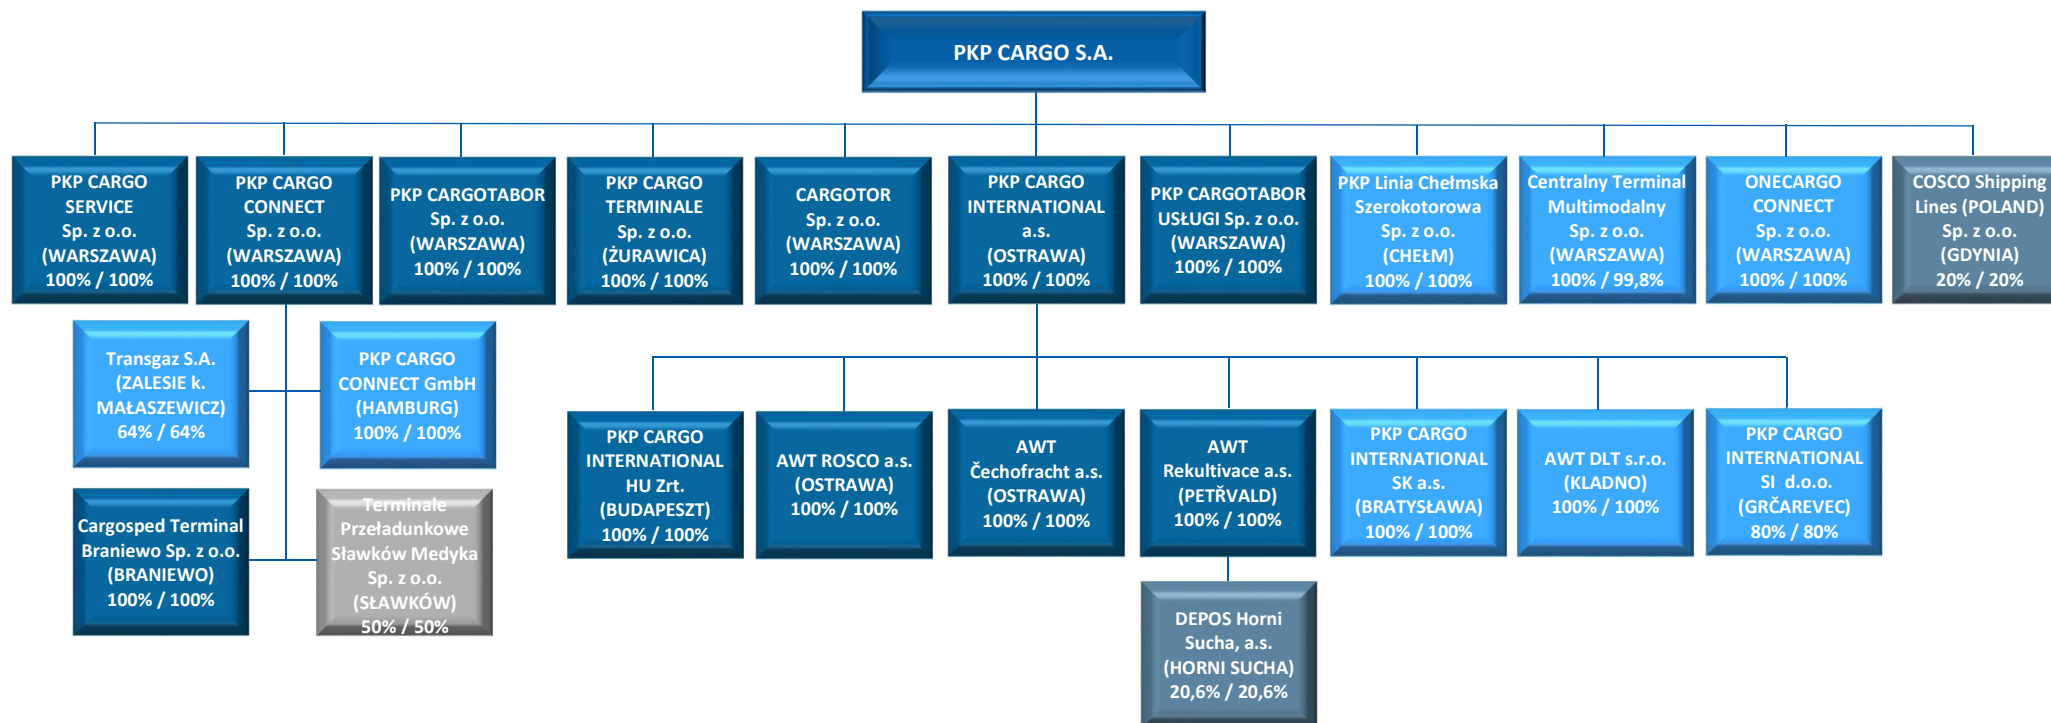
PKP CARGO S.A.

PKP CARGO SERVICE Sp. z o.o. (WARSZAWA) 100% / 100%

PKP CARGO CONNECT Sp. z o.o. (WARSZAWA) 100% / 100%

PKP CARGOTABOR Sp. z o.o. (WARSZAWA) 100% / 100%

PKP CARGO TERMINALE Sp. z o.o. (ŻURAWICA) 100% / 100%

CARGOTOR Sp. z o.o. (WARSZAWA) 100% / 100%

PKP CARGO INTERNATIONAL a.s. (OSTRAWA) 100% / 100%

PKP CARGOTABOR USŁUGI Sp. z o.o. (WARSZAWA) 100% / 100%

PKP Linia Chełmska Szerokotorowa Sp. z o.o. (CHEŁM) 100% / 100%

Centralny Terminal Multimodalny Sp. z o.o. (WARSZAWA) 100% / 99,8%

ONECARGO CONNECT Sp. z o.o. (WARSZAWA) 100% / 100%

COSCO Shipping Lines (POLAND) Sp. z o.o. (GDYNIA) 20% / 20%

Transgaz S.A. (ZALESIE k. MAŁASZEWICZ) 64% / 64%

PKP CARGO CONNECT GmbH (HAMBURG) 100% / 100%

Cargosped Terminal Braniewo Sp. z o.o. (BRANIEWO) 100% / 100%

Terminale Przeładunkowe Sławków Medyka Sp. z o.o. (SŁAWKÓW) 50% / 50%

PKP CARGO INTERNATIONAL HU Zrt. (BUDAPESZT) 100% / 100%

AWT ROSCO a.s. (OSTRAWA) 100% / 100%

AWT Čechofracht a.s. (OSTRAWA) 100% / 100%

AWT Rekultivace a.s. (PETŘVALD) 100% / 100%

PKP CARGO INTERNATIONAL SK a.s. (BRATYSŁAWA) 100% / 100%

AWT DLT s.r.o. (KLADNO) 100% / 100%

PKP CARGO INTERNATIONAL SI d.o.o. (GRČAREVEC) 80% / 80%

DEPOS Horni Sucha, a.s. (HORNI SUCHA) 20,6% / 20,6%